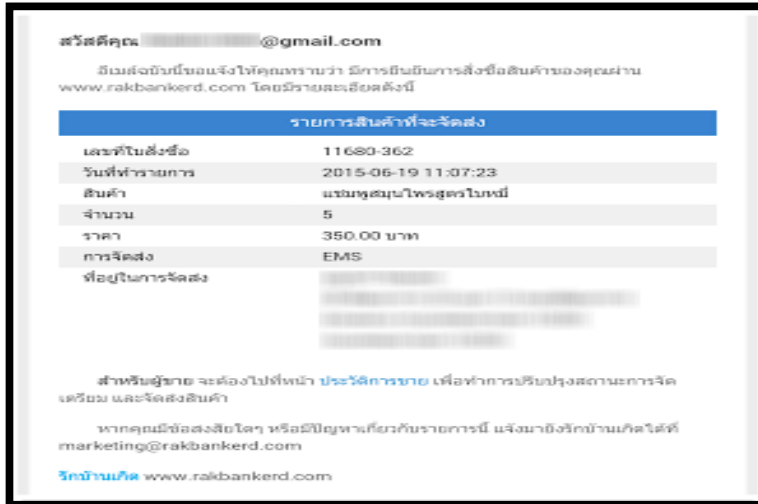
สวัสดีคุณ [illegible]@gmail.com

อีเมล์ฉบับนี้ขอแจ้งให้คุณทราบว่า มีการยืนยันการสั่งซื้อสินค้าของคุณผ่าน www.rakbankerd.com โดยมีรายละเอียดดังนี้

| รายการสินค้าที่จะจัดส่ง | |
|---|---|
| เลขที่ใบสั่งซื้อ | 11680-362 |
| วันที่ทำรายการ | 2015-06-19 11:07:23 |
| สินค้า | แชมพูสมุนไพรสูตรใบหมี่ |
| จำนวน | 5 |
| ราคา | 350.00 บาท |
| การจัดส่ง | EMS |
| ที่อยู่ในการจัดส่ง | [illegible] |

สำหรับผู้ขาย จะต้องไปที่หน้า ประวัติการขาย เพื่อทำการปรับปรุงสถานะการจัดเตรียม และจัดส่งสินค้า

หากคุณมีข้อสงสัยใดๆ หรือมีปัญหาเกี่ยวกับรายการนี้ แจ้งมายังรักบ้านเกิดได้ที่ marketing@rakbankerd.com

รักบ้านเกิด www.rakbankerd.com